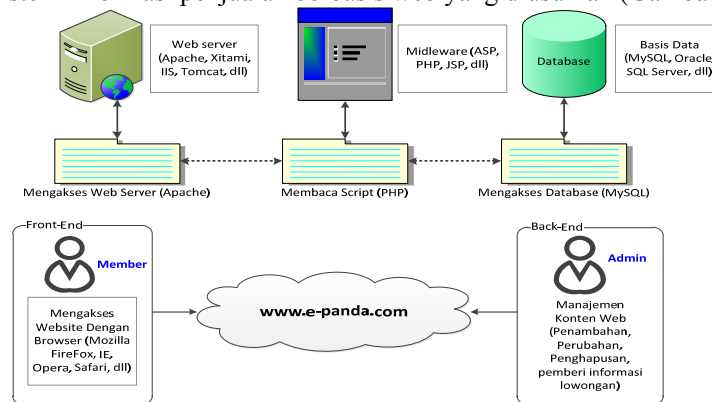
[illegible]

Web server (Apache, Xitami, IIS, Tomcat, dll)

Midleware (ASP, PHP, JSP, dll)

Database

Basis Data (MySQL, Oracle, SQL Server, dll)

Mengakses Web Server (Apache)

Membaca Script (PHP)

Mengakses Database (MySQL)

Front-End

Member

Mengakses Website Dengan Browser (Mozilla FireFox, IE, Opera, Safari, dll)

www.e-panda.com

Back-End

Admin

Manajemen Konten Web (Penambahan, Perubahan, Penghapusan, pemberi informasi lowongan)